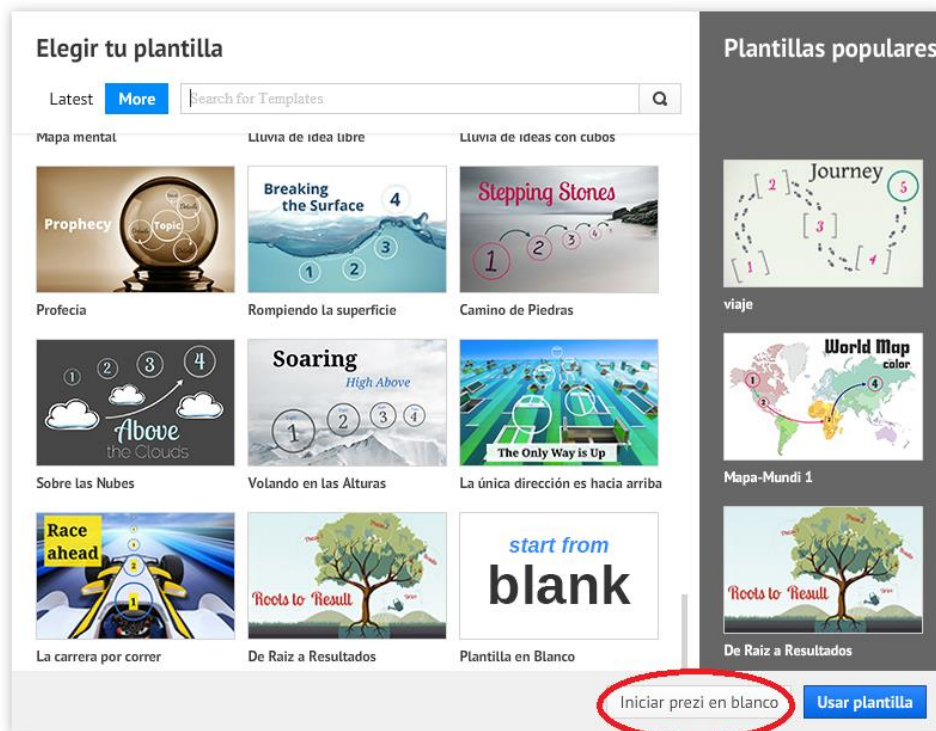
Elegir tu plantilla

Latest More Search for Templates

Mapa mental

Lluvia de idea libre

Lluvia de ideas con cubos

Prophecy Topic

Profecia

Breaking the Surface 4 3 2 1

Rompiendo la superficie

Stepping Stones 1 2 3 4

Camino de Piedras

1 2 3 4 Above the Clouds

Sobre las Nubes

Soaring High Above 1 2 3 4

Volando en las Alturas

The Only Way is Up

La única dirección es hacia arriba

Race ahead 1 2 3

La carrera por correr

Roots to Result

De Raiz a Resultados

start from blank

Plantilla en Blanco

Plantillas populares

Journey 1 2 3 4 5

viaje

World Map color 1 2 3 4

Mapa-Mundi 1

Roots to Result

De Raiz a Resultados

Iniciar prezi en blanco

Usar plantilla